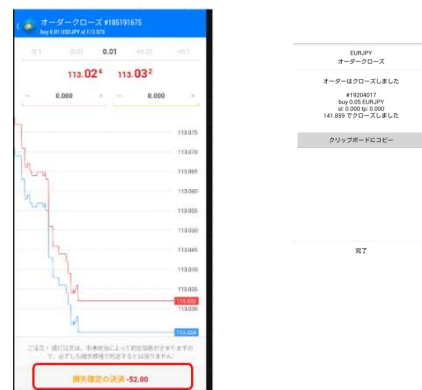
オーダークローズ #195101675
buy 0.01 USDJPY at 113.076

-0.1 -0.01 0.01 +0.01 +0.1

113.024 113.032

– 0.000 + – 0.000 +

113.075
113.070
113.065
113.060
113.055
113.050
113.045
113.040
113.035
113.030
113.025

ご注意！成行注文は、市場状況によって約定価格が変わりますので、必ずしも提示価格で約定するとは限りません。

損失確定の決済 -52.00

EURJPY
オーダークローズ

オーダーはクローズしました

#19204017
buy 0.05 EURJPY
sl: 0.000 tp: 0.000
141.859 でクローズしました

クリップボードにコピー

完了